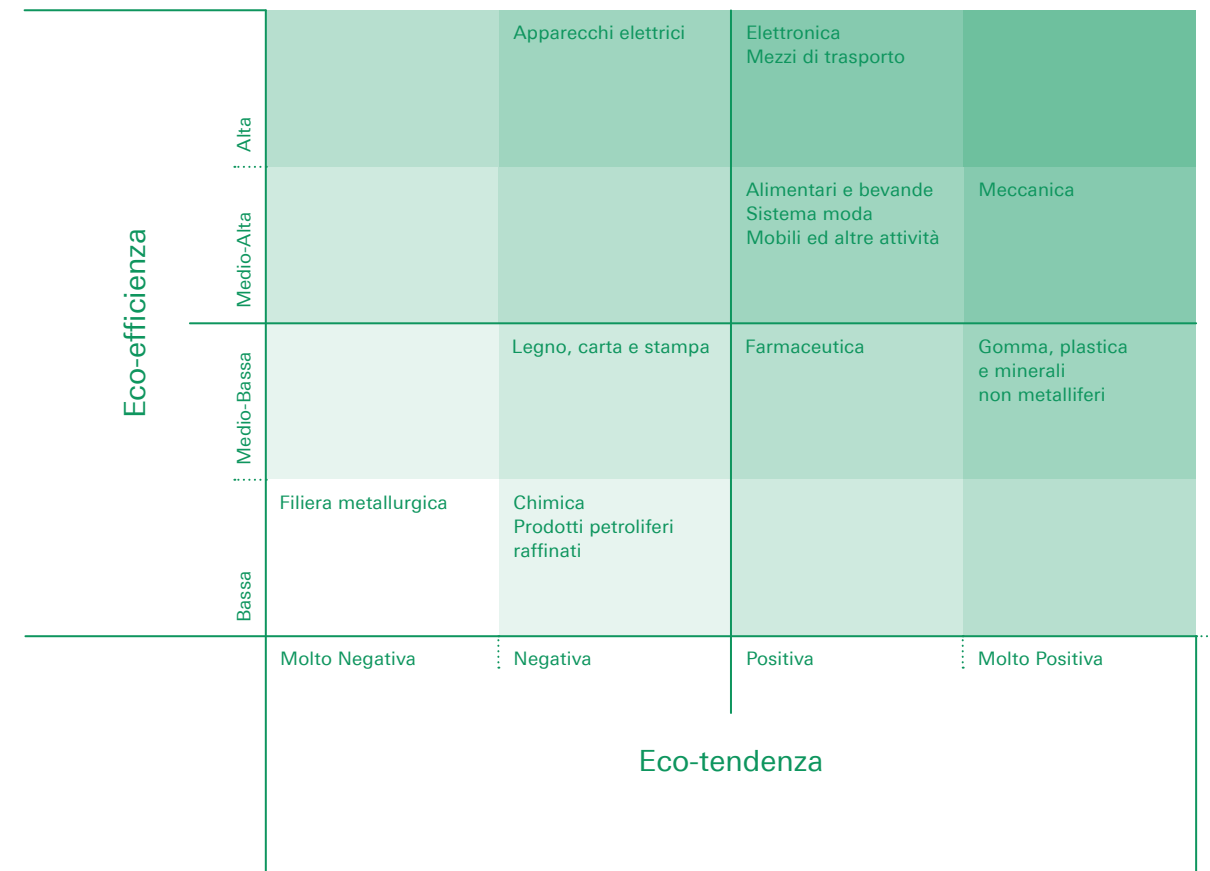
Eco-efficienza

| | Molto Negativa | Negativa | Positiva | Molto Positiva |
|---|---|---|---|---|
| Alta | | Apparecchi elettrici | Elettronica<br>Mezzi di trasporto | |
| Medio-Alta | | | Alimentari e bevande<br>Sistema moda<br>Mobili ed altre attività | Meccanica |
| Medio-Bassa | | Legno, carta e stampa | Farmaceutica | Gomma, plastica e minerali non metalliferi |
| Bassa | Filiera metallurgica | Chimica<br>Prodotti petroliferi raffinati | | |

Eco-tendenza